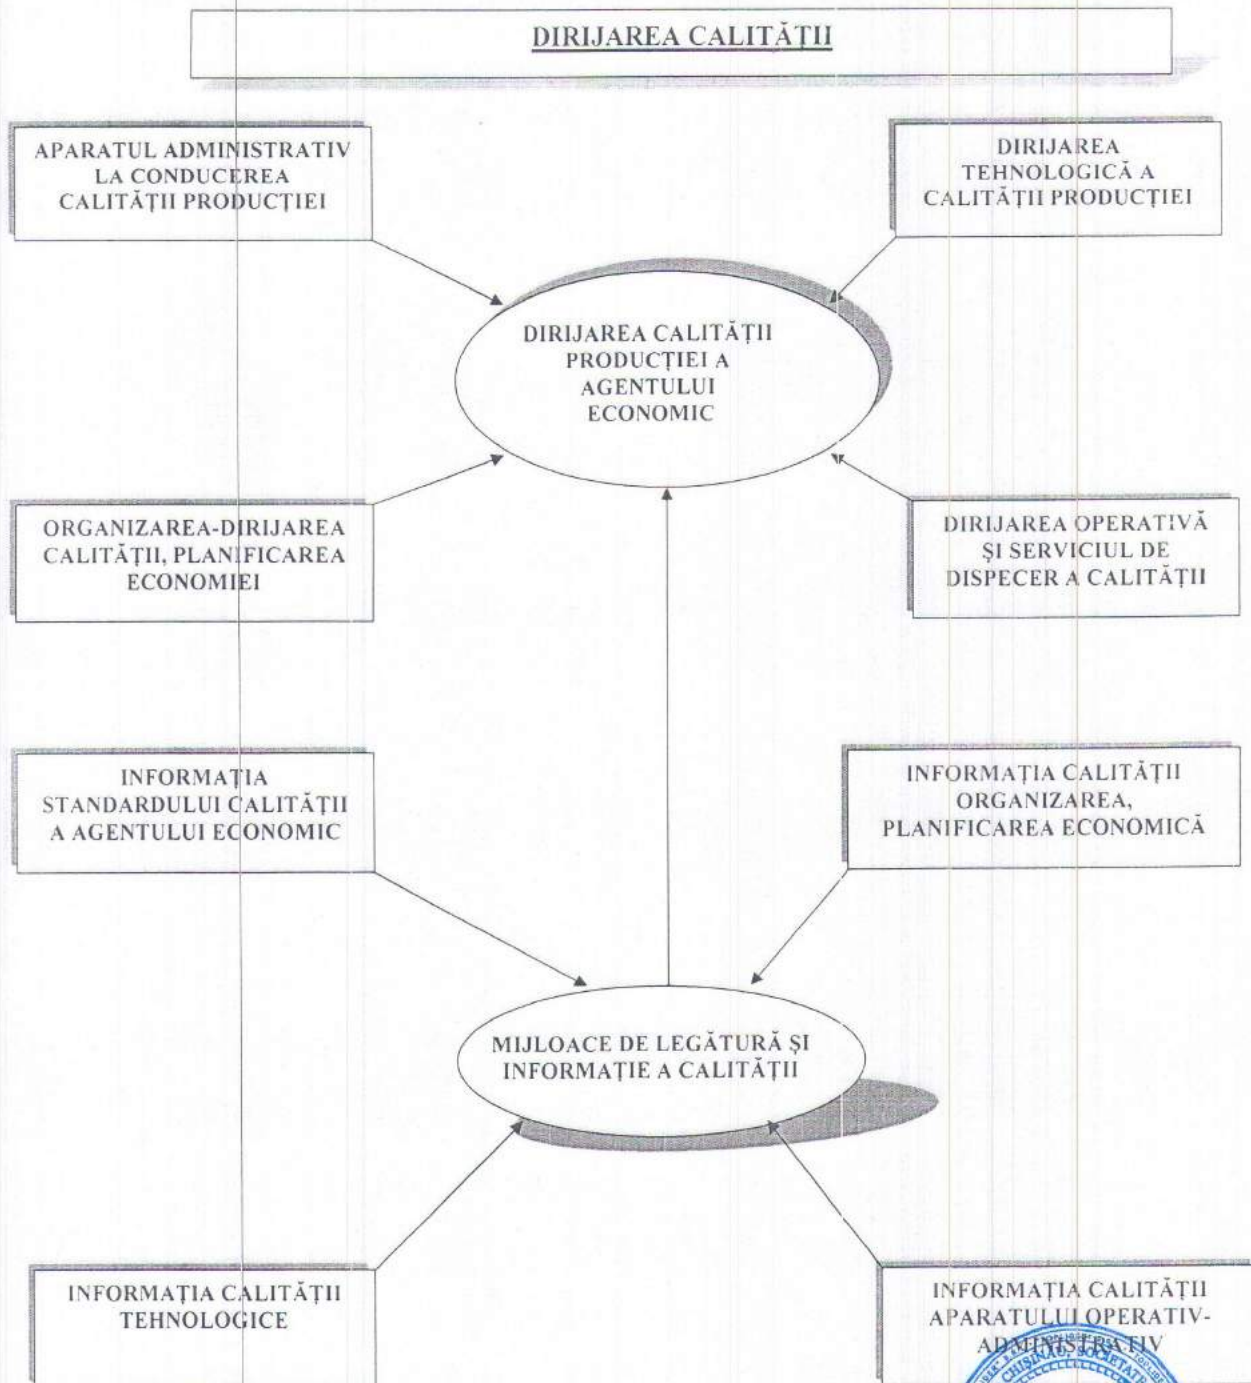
DIRIJAREA CALITĂȚII

APARATUL ADMINISTRATIV LA CONDUCEREA CALITĂȚII PRODUCȚIEI

DIRIJAREA TEHNOLOGICĂ A CALITĂȚII PRODUCȚIEI

DIRIJAREA CALITĂȚII PRODUCȚIEI A AGENTULUI ECONOMIC

ORGANIZAREA-DIRIJAREA CALITĂȚII, PLANIFICAREA ECONOMIEI

DIRIJAREA OPERATIVĂ ȘI SERVICIUL DE DISPECER A CALITĂȚII

INFORMAȚIA STANDARDULUI CALITĂȚII A AGENTULUI ECONOMIC

INFORMAȚIA CALITĂȚII ORGANIZAREA, PLANIFICAREA ECONOMICĂ

MIJLOACE DE LEGĂTURĂ ȘI INFORMAȚIE A CALITĂȚII

INFORMAȚIA CALITĂȚII TEHNOLOGICE

INFORMAȚIA CALITĂȚII APARATULUI OPERATIV-ADMINISTRATIV

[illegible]